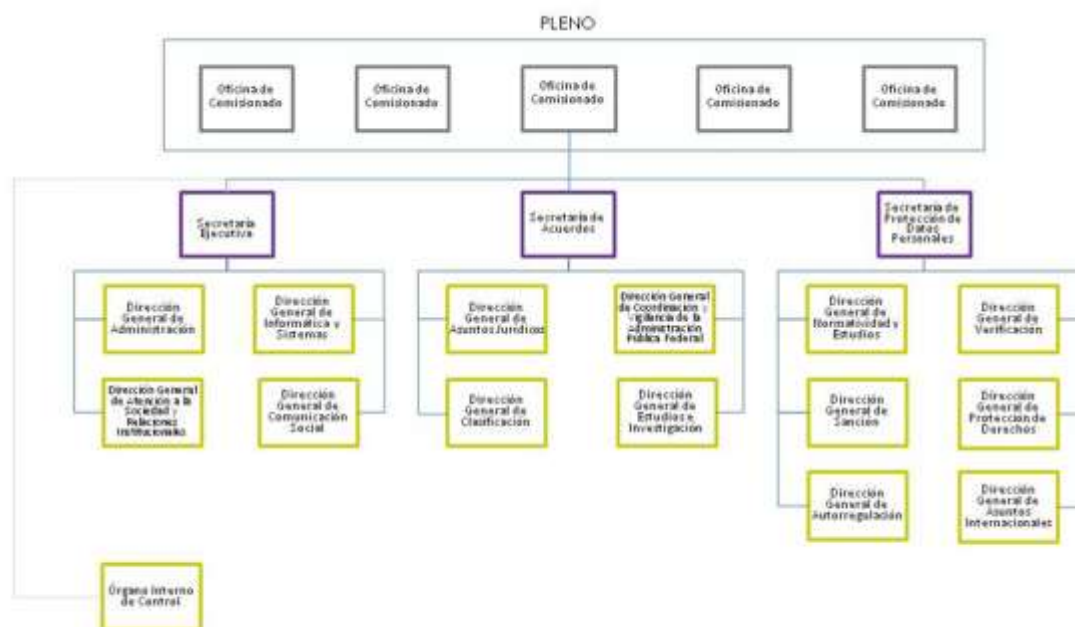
PLENO

Oficina de Comisionado

Oficina de Comisionado

Oficina de Comisionado

Oficina de Comisionado

Oficina de Comisionado

Secretaría Ejecutiva

Secretaría de Acuerdos

Secretaría de Protección de Datos Personales

Dirección General de Administración

Dirección General de Informática y Sistemas

Dirección General de Atención a la Sociedad y Relaciones Institucionales

Dirección General de Comunicación Social

Dirección General de Asuntos Jurídicos

Dirección General de Coordinación y Vigilancia de la Administración Pública Federal

Dirección General de Clasificación

Dirección General de Estudios e Investigación

Dirección General de Normatividad y Estudios

Dirección General de Verificación

Dirección General de Sanción

Dirección General de Protección de Derechos

Dirección General de Autorregulación

Dirección General de Asuntos Internacionales

Órgano Interno de Control